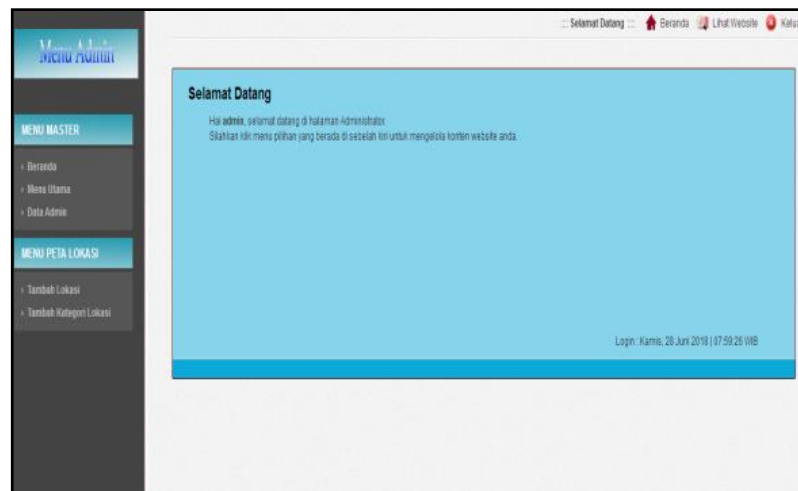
:: Selamat Datang :: Beranda Lihat Website Kelu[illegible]

Menu Admin

MENU MASTER

› Beranda
› Menu Utama
› Data Admin

MENU PETA LOKASI

› Tambah Lokasi
› Tambah Kategori Lokasi

Selamat Datang

Hai **admin**, selamat datang di halaman Administrator.
Silahkan klik menu pilihan yang berada di sebelah kiri untuk mengelola konten website anda.

Login : Kamis, 28 Juni 2018 | 07:59:26 WIB